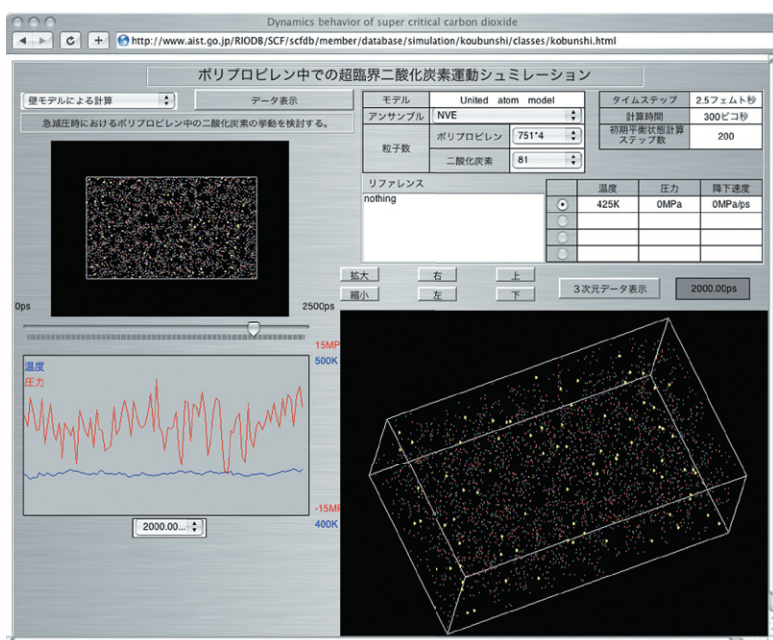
Dynamics behavior of super critical carbon dioxide

http://www.aist.go.jp/RIODB/SCF/scfdb/member/database/simulation/koubunshi/classes/kobunshi.html

ポリプロピレン中での超臨界二酸化炭素運動シュミレーション

壁モデルによる計算

データ表示

急減圧時におけるポリプロピレン中の二酸化炭素の挙動を検討する。

| モデル | United atom model |
|---|---|
| アンサンブル | NVE |

| 粒子数 | ポリプロピレン | 751*4 |
|---|---|---|
| | 二酸化炭素 | 81 |

| タイムステップ | 2.5フェムト秒 |
|---|---|
| 計算時間 | 300ピコ秒 |
| 初期平衡状態計算ステップ数 | 200 |

リファレンス

nothing

| | 温度 | 圧力 | 降下速度 |
|---|---|---|---|
| ⊙ | 425K | 0MPa | 0MPa/ps |
| | | | |
| | | | |
| | | | |

0ps

2500ps

拡大

縮小

右

左

上

下

3次元データ表示

2000.00ps

温度

圧力

15MP

500K

-15MP

400K

2000.00...